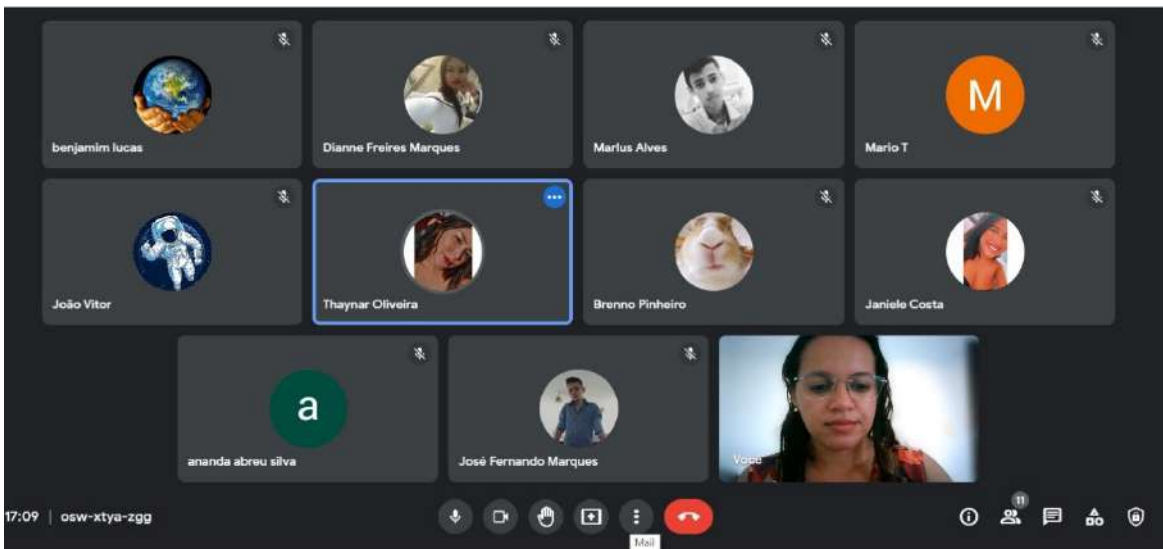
M

benjamim lucas

Dianne Freires Marques

Marlus Alves

Mario T

João Vitor

Thaynar Oliveira

Brenno Pinheiro

Janiele Costa

a

ananda abreu silva

José Fernando Marques

Você

17:09 | osw-xtya-zgg

Mais

11